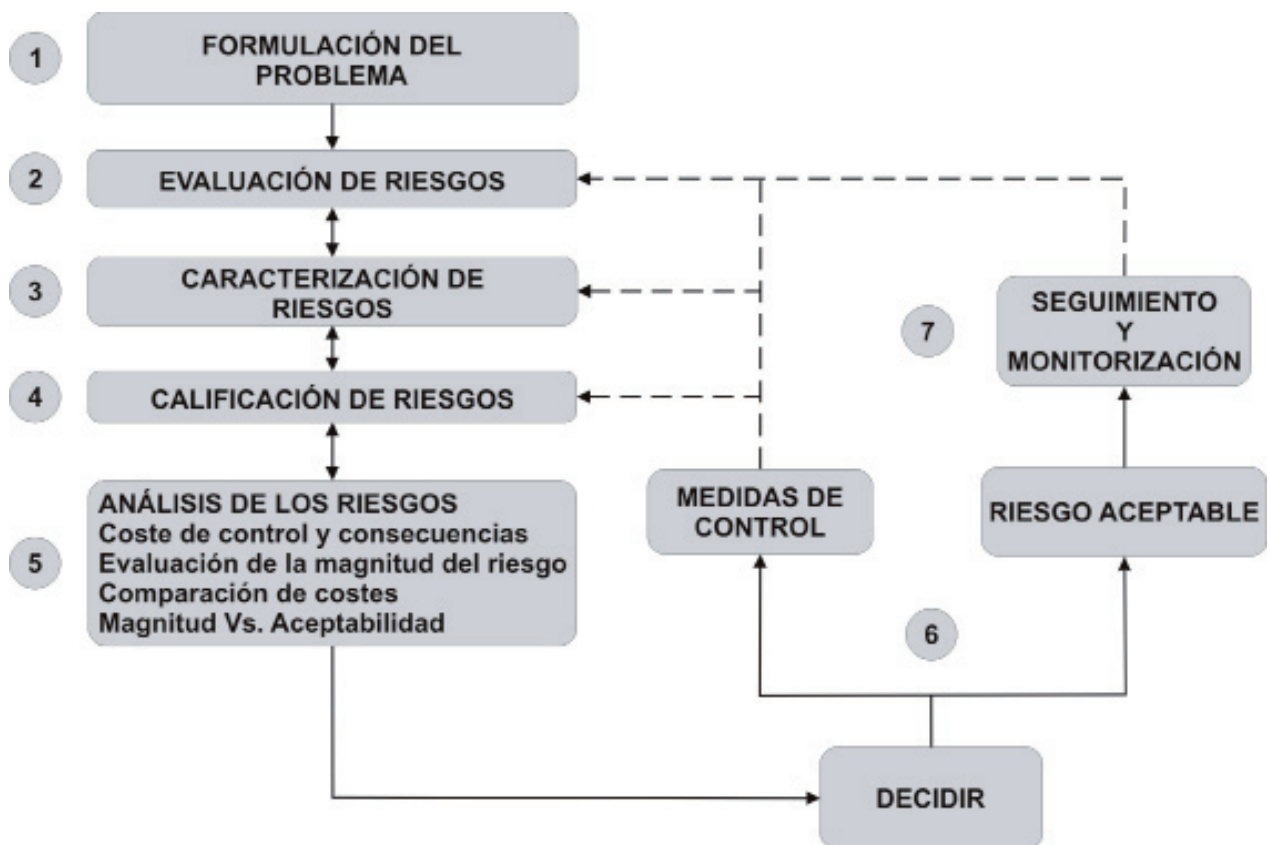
1
FORMULACIÓN DEL PROBLEMA

2
EVALUACIÓN DE RIESGOS

3
CARACTERIZACIÓN DE RIESGOS

4
CALIFICACIÓN DE RIESGOS

5
ANÁLISIS DE LOS RIESGOS
Coste de control y consecuencias
Evaluación de la magnitud del riesgo
Comparación de costes
Magnitud Vs. Aceptabilidad

7
SEGUIMIENTO Y MONITORIZACIÓN

MEDIDAS DE CONTROL

RIESGO ACEPTABLE

6

DECIDIR